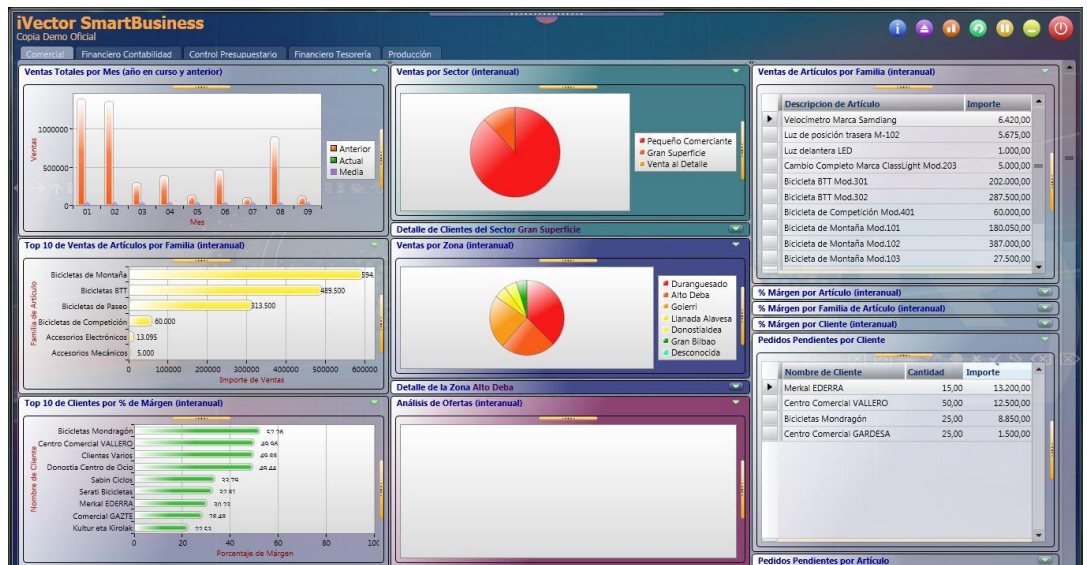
iVector SmartBusiness
Copia Demo Oficial

Comercial | Financiero Contabilidad | Control Presupuestario | Financiero Tesorería | Producción

Ventas Totales por Mes (año en curso y anterior)

Ventas
1000000
500000
0
01 02 03 04 05 06 07 08 09
Mes
Anterior
Actual
Media

Ventas por Sector (interanual)

Pequeño Comerciante
Gran Superficie
Venta al Detalle

Detalle de Clientes del Sector Gran Superficie

Ventas de Artículos por Familia (interanual)

| | Descripcion de Artículo | Importe |
|---|---|---|
| ▶ | Velocímetro Marca Samdiang | 6.420,00 |
| | Luz de posición trasera M-102 | 5.675,00 |
| | Luz delantera LED | 1.000,00 |
| | Cambio Completo Marca ClassLight Mod.203 | 5.000,00 |
| | Bicicleta BTT Mod.301 | 202.000,00 |
| | Bicicleta BTT Mod.302 | 287.500,00 |
| | Bicicleta de Competición Mod.401 | 60.000,00 |
| | Bicicleta de Montaña Mod.101 | 180.050,00 |
| | Bicicleta de Montaña Mod.102 | 387.000,00 |
| | Bicicleta de Montaña Mod.103 | 27.500,00 |

Top 10 de Ventas de Artículos por Familia (interanual)

Familia de Artículo
Bicicletas de Montaña 594.
Bicicletas BTT 489.500
Bicicletas de Paseo 313.500
Bicicletas de Competición 60.000
Accesorios Electrónicos 13.095
Accesorios Mecánicos 5.000
0 100000 200000 300000 400000 500000 600000
Importe de Ventas

Ventas por Zona (interanual)

Duranguesado
Alto Deba
Goierri
Llanada Alavesa
Donostialdea
Gran Bilbao
Desconocida

Detalle de la Zona Alto Deba

% Márgen por Artículo (interanual)
% Márgen por Familia de Artículo (interanual)
% Márgen por Cliente (interanual)

Pedidos Pendientes por Cliente

| | Nombre de Cliente | Cantidad | Importe |
|---|---|---|---|
| ▶ | Merkal EDERRA | 15,00 | 13.200,00 |
| | Centro Comercial VALLERO | 50,00 | 12.500,00 |
| | Bicicletas Mondragón | 25,00 | 8.850,00 |
| | Centro Comercial GARDESA | 25,00 | 1.500,00 |

Top 10 de Clientes por % de Márgen (interanual)

Nombre de Cliente
Bicicletas Mondragón 52,76
Centro Comercial VALLERO 49,96
Clientes Varios 49,88
Donostia Centro de Ocio 49,44
Sabin Ciclos 33,79
Serati Bicicletas 32,81
Merkal EDERRA 30,72
Comercial GAZTE 28,48
Kultur eta Kirolak 22,53
0 20 40 60 80 100
Porcentaje de Márgen

Análisis de Ofertas (interanual)

Pedidos Pendientes por Artículo